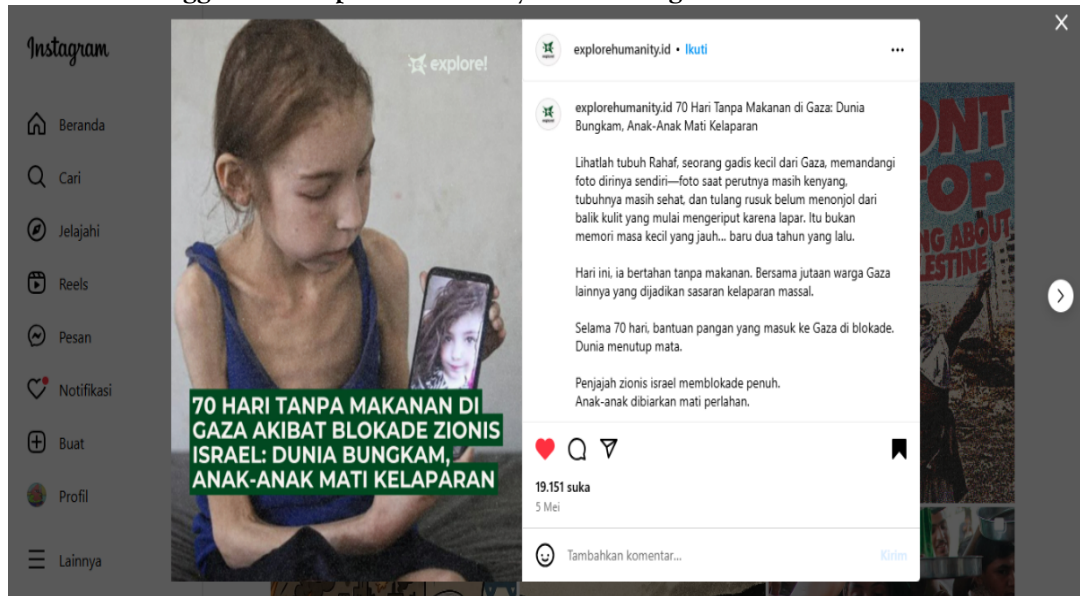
Instagram

Beranda

Cari

Jelajahi

Reels

Pesan

Notifikasi

Buat

Profil

Lainnya

explore!

70 HARI TANPA MAKANAN DI GAZA AKIBAT BLOKADE ZIONIS ISRAEL: DUNIA BUNGKAM, ANAK-ANAK MATI KELAPARAN

explorehumanity.id • Ikuti

...

explorehumanity.id 70 Hari Tanpa Makanan di Gaza: Dunia Bungkam, Anak-Anak Mati Kelaparan

Lihatlah tubuh Rahaf, seorang gadis kecil dari Gaza, memandangi foto dirinya sendiri—foto saat perutnya masih kenyang, tubuhnya masih sehat, dan tulang rusuk belum menonjol dari balik kulit yang mulai mengeriput karena lapar. Itu bukan memori masa kecil yang jauh... baru dua tahun yang lalu.

Hari ini, ia bertahan tanpa makanan. Bersama jutaan warga Gaza lainnya yang dijadikan sasaran kelaparan massal.

Selama 70 hari, bantuan pangan yang masuk ke Gaza di blokade. Dunia menutup mata.

Penjajah zionis israel memblokade penuh.
Anak-anak dibiarkan mati perlahan.

19.151 suka
5 Mei

Tambahkan komentar...

Kirim

ONT
OP
NG ABOUT
LESTINE